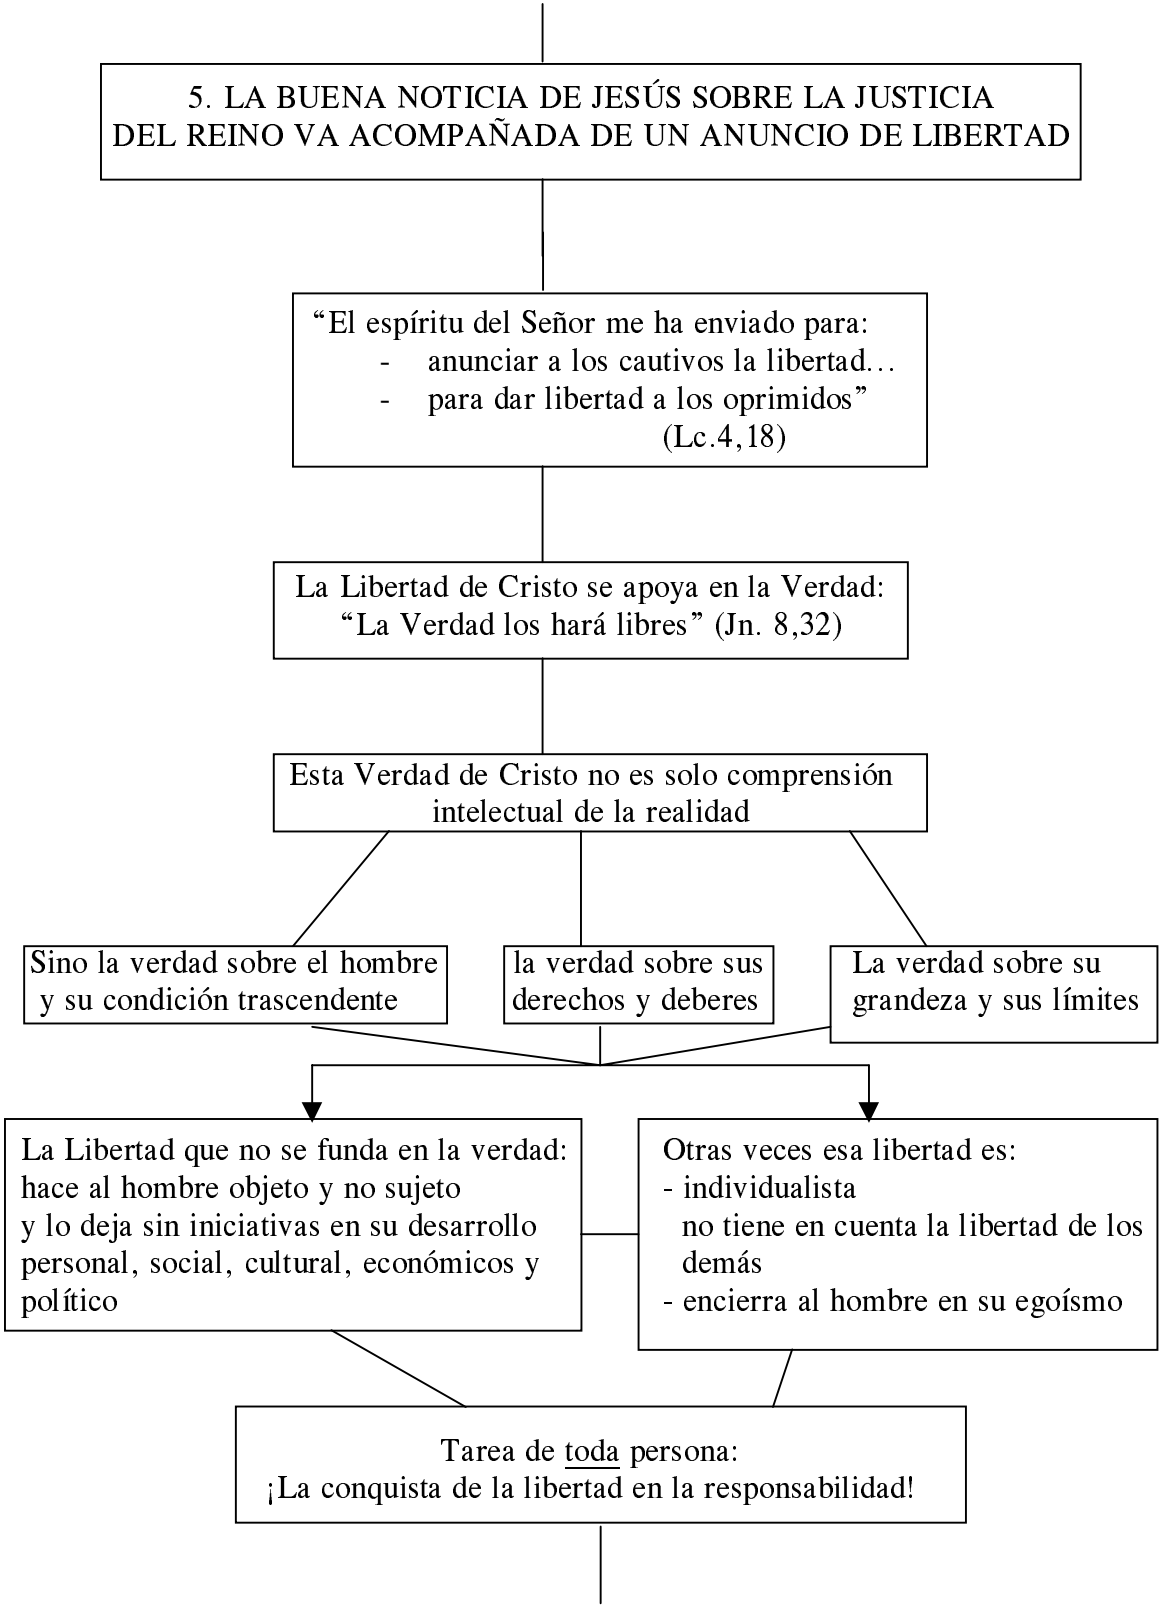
5. LA BUENA NOTICIA DE JESÚS SOBRE LA JUSTICIA DEL REINO VA ACOMPAÑADA DE UN ANUNCIO DE LIBERTAD

“El espíritu del Señor me ha enviado para:
- anunciar a los cautivos la libertad…
- para dar libertad a los oprimidos”
(Lc.4,18)

La Libertad de Cristo se apoya en la Verdad:
“La Verdad los hará libres” (Jn. 8,32)

Esta Verdad de Cristo no es solo comprensión intelectual de la realidad

Sino la verdad sobre el hombre y su condición trascendente

la verdad sobre sus derechos y deberes

La verdad sobre su grandeza y sus límites

La Libertad que no se funda en la verdad: hace al hombre objeto y no sujeto y lo deja sin iniciativas en su desarrollo personal, social, cultural, económicos y político

Otras veces esa libertad es:
- individualista
no tiene en cuenta la libertad de los demás
- encierra al hombre en su egoísmo

Tarea de toda persona:
¡La conquista de la libertad en la responsabilidad!